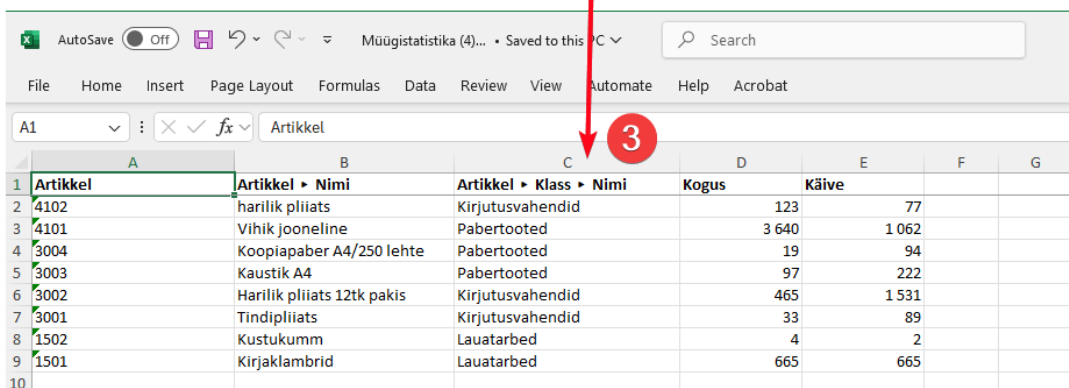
AutoSave Off Müügistatistika (4)... • Saved to this PC

Search

File Home Insert Page Layout Formulas Data Review View Automate Help Acrobat

A1 Artikkel

3

| | A | B | C | D | E | F | G |
|---|---|---|---|---|---|---|---|
| 1 | Artikkel | Artikkel ▸ Nimi | Artikkel ▸ Klass ▸ Nimi | Kogus | Käive | | |
| 2 | 4102 | harilik pliiats | Kirjutusvahendid | 123 | 77 | | |
| 3 | 4101 | Vihik jooneline | Pabertooted | 3 640 | 1 062 | | |
| 4 | 3004 | Koopiapaber A4/250 lehte | Pabertooted | 19 | 94 | | |
| 5 | 3003 | Kaustik A4 | Pabertooted | 97 | 222 | | |
| 6 | 3002 | Harilik pliiats 12tk pakis | Kirjutusvahendid | 465 | 1 531 | | |
| 7 | 3001 | Tindipliiats | Kirjutusvahendid | 33 | 89 | | |
| 8 | 1502 | Kustukumm | Lauatarbed | 4 | 2 | | |
| 9 | 1501 | Kirjaklambrid | Lauatarbed | 665 | 665 | | |